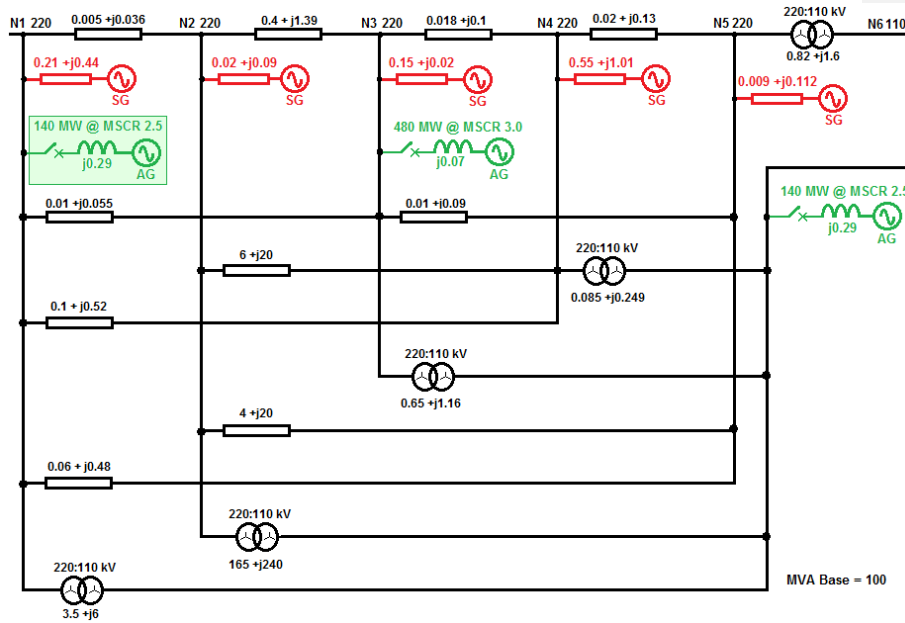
N1 220
0.005 +j0.036
N2 220
0.4 + j1.39
N3 220
0.018 +j0.1
N4 220
0.02 + j0.13
N5 220
220:110 kV
0.82 +j1.6
N6 110

0.21 +j0.44
SG
0.02 +j0.09
SG
0.15 +j0.02
SG
0.55 +j1.01
SG
0.009 +j0.112
SG

140 MW @ MSCR 2.5
j0.29
AG
480 MW @ MSCR 3.0
j0.07
AG
140 MW @ MSCR 2.5
j0.29
AG

0.01 +j0.055
0.01 +j0.09
6 +j20
220:110 kV
0.085 +j0.249
0.1 + j0.52
220:110 kV
0.65 +j1.16
4 +j20
0.06 + j0.48
220:110 kV
165 +j240
220:110 kV
3.5 +j6
MVA Base = 100